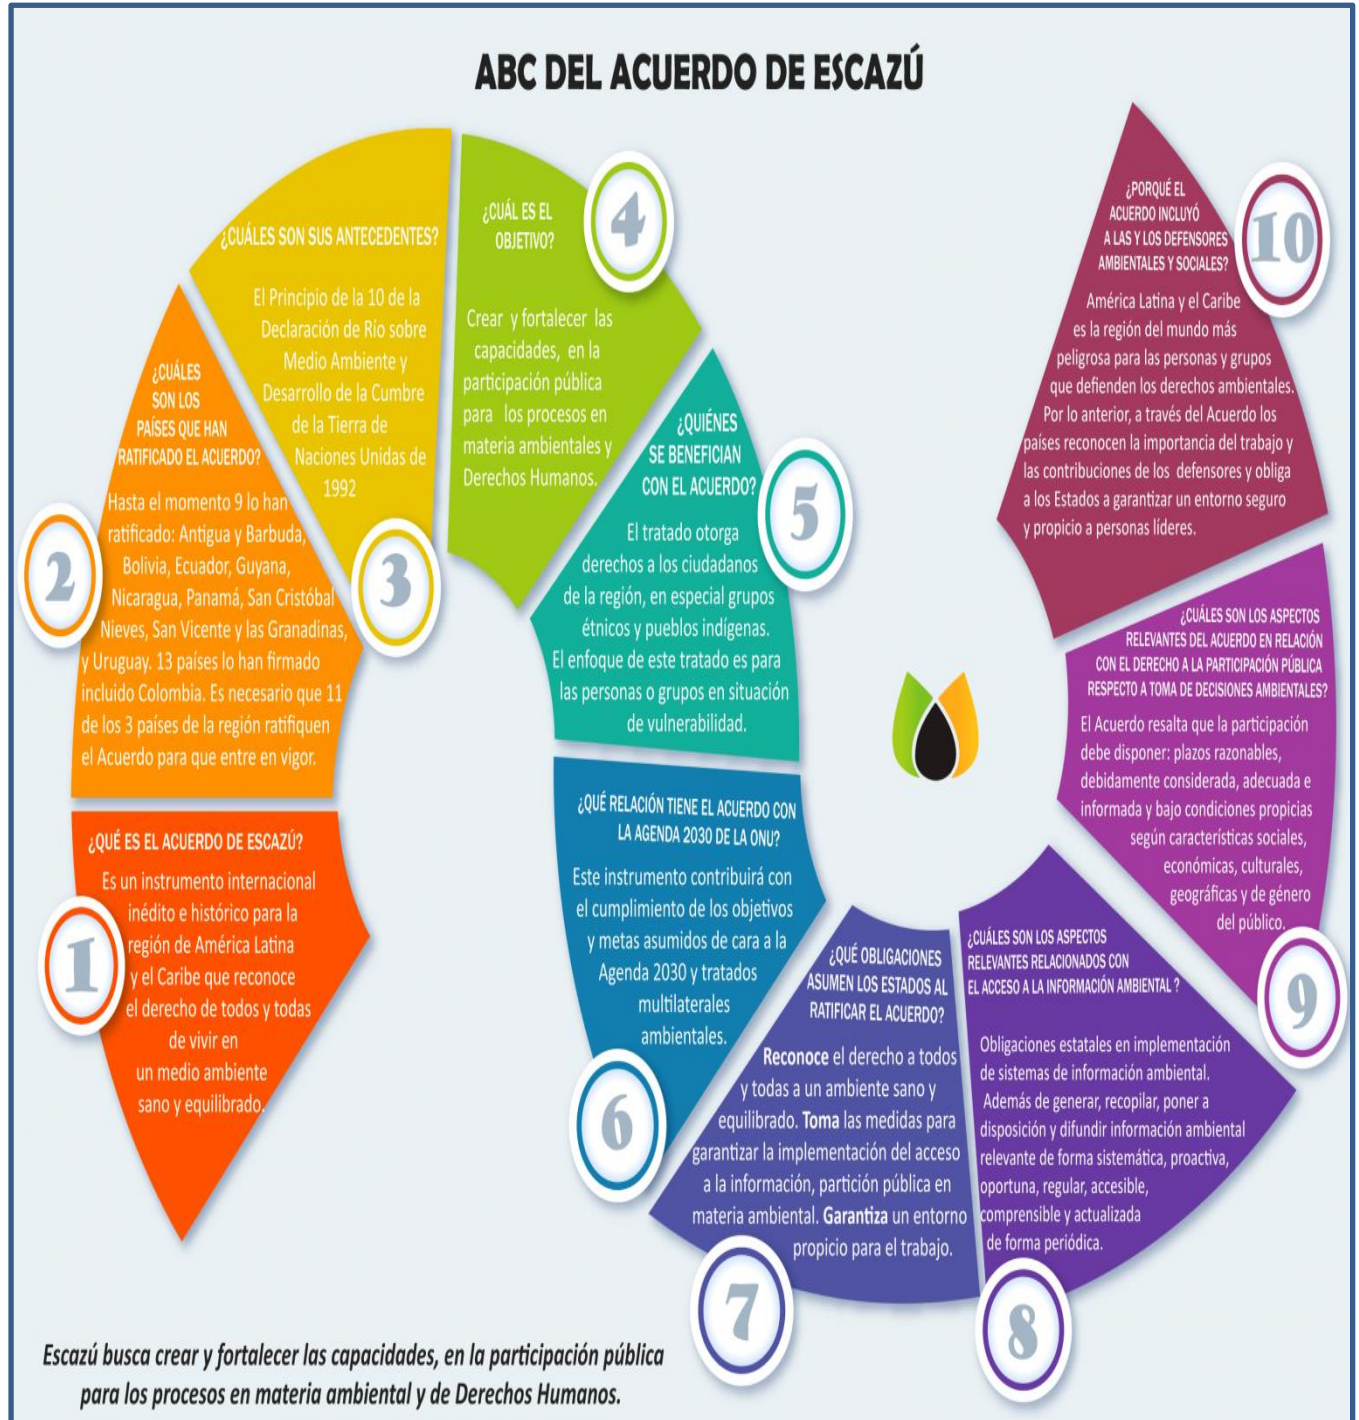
ABC DEL ACUERDO DE ESCAZÚ

1

¿QUÉ ES EL ACUERDO DE ESCAZÚ?

Es un instrumento internacional inédito e histórico para la región de América Latina y el Caribe que reconoce el derecho de todos y todas de vivir en un medio ambiente sano y equilibrado.

2

¿CUÁLES SON LOS PAÍSES QUE HAN RATIFICADO EL ACUERDO?

Hasta el momento 9 lo han ratificado: Antigua y Barbuda, Bolivia, Ecuador, Guyana, Nicaragua, Panamá, San Cristóbal Nieves, San Vicente y las Granadinas, y Uruguay. 13 países lo han firmado incluido Colombia. Es necesario que 11 de los 3 países de la región ratifiquen el Acuerdo para que entre en vigor.

3

¿CUÁLES SON SUS ANTECEDENTES?

El Principio de la 10 de la Declaración de Río sobre Medio Ambiente y Desarrollo de la Cumbre de la Tierra de Naciones Unidas de 1992

4

¿CUÁL ES EL OBJETIVO?

Crear y fortalecer las capacidades, en la participación pública para los procesos en materia ambientales y Derechos Humanos.

5

¿QUIÉNES SE BENEFICIAN CON EL ACUERDO?

El tratado otorga derechos a los ciudadanos de la región, en especial grupos étnicos y pueblos indígenas. El enfoque de este tratado es para las personas o grupos en situación de vulnerabilidad.

6

¿QUÉ RELACIÓN TIENE EL ACUERDO CON LA AGENDA 2030 DE LA ONU?

Este instrumento contribuirá con el cumplimiento de los objetivos y metas asumidos de cara a la Agenda 2030 y tratados multilaterales ambientales.

7

¿QUÉ OBLIGACIONES ASUMEN LOS ESTADOS AL RATIFICAR EL ACUERDO?

Reconoce el derecho a todos y todas a un ambiente sano y equilibrado. Toma las medidas para garantizar la implementación del acceso a la información, partición pública en materia ambiental. Garantiza un entorno propicio para el trabajo.

8

¿CUÁLES SON LOS ASPECTOS RELEVANTES RELACIONADOS CON EL ACCESO A LA INFORMACIÓN AMBIENTAL ?

Obligaciones estatales en implementación de sistemas de información ambiental. Además de generar, recopilar, poner a disposición y difundir información ambiental relevante de forma sistemática, proactiva, oportuna, regular, accesible, comprensible y actualizada de forma periódica.

9

¿CUÁLES SON LOS ASPECTOS RELEVANTES DEL ACUERDO EN RELACIÓN CON EL DERECHO A LA PARTICIPACIÓN PÚBLICA RESPECTO A TOMA DE DECISIONES AMBIENTALES?

El Acuerdo resalta que la participación debe disponer: plazos razonables, debidamente considerada, adecuada e informada y bajo condiciones propicias según características sociales, económicas, culturales, geográficas y de género del público.

10

¿PORQUÉ EL ACUERDO INCLUYÓ A LAS Y LOS DEFENSORES AMBIENTALES Y SOCIALES?

América Latina y el Caribe es la región del mundo más peligrosa para las personas y grupos que defienden los derechos ambientales. Por lo anterior, a través del Acuerdo los países reconocen la importancia del trabajo y las contribuciones de los defensores y obliga a los Estados a garantizar un entorno seguro y propicio a personas líderes.

Escazú busca crear y fortalecer las capacidades, en la participación pública para los procesos en materia ambiental y de Derechos Humanos.